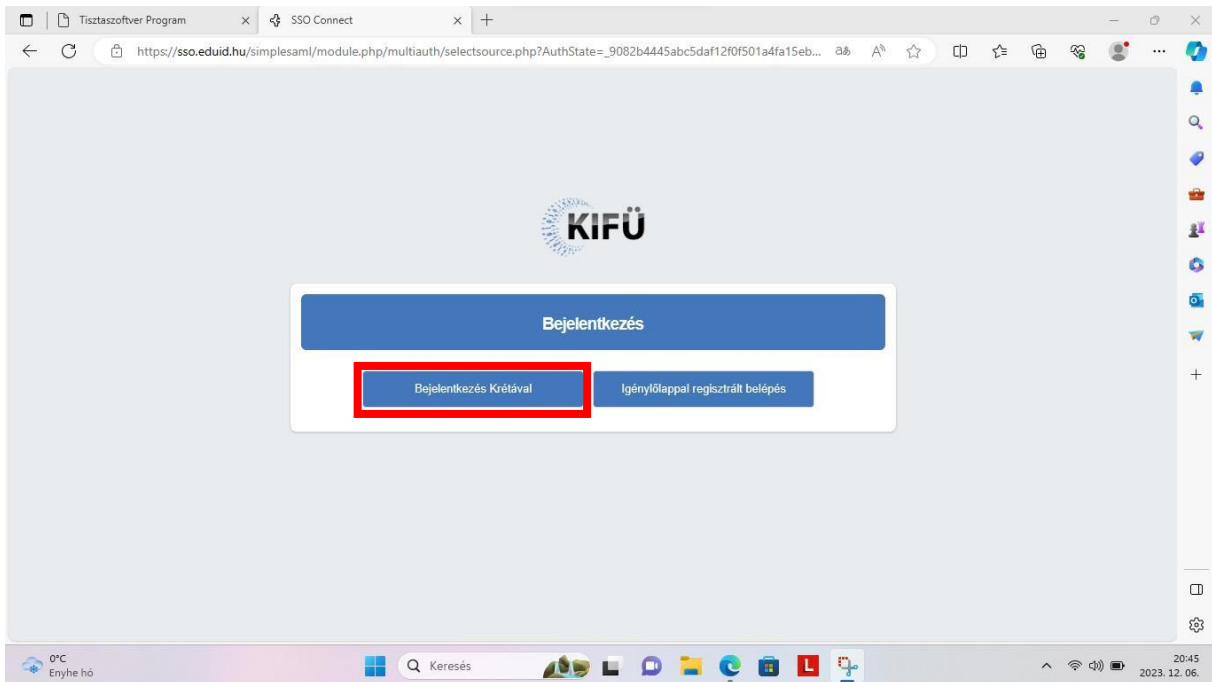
Tisztaszoftver Program
SSO Connect
https://sso.eduid.hu/simplesaml/module.php/multiauth/selectsource.php?AuthState=_9082b4445abc5daf12f0f501a4fa15eb...

KIFÜ

Bejelentkezés

Bejelentkezés Krétával

Igénylőlappal regisztrált belépés

0°C
Enyhe hó

Keresés

20:45
2023. 12. 06.